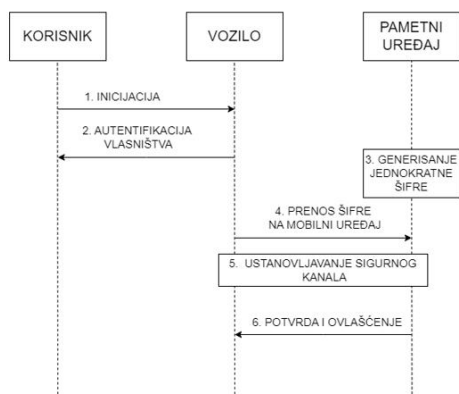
KORISNIK

VOZILO

PAMETNI UREĐAJ

1. INICIJACIJA

2. AUTENTIFIKACIJA VLASNIŠTVA

3. GENERISANJE JEDNOKRATNE ŠIFRE

4. PRENOS ŠIFRE NA MOBILNI UREĐAJ

5. USTANOVLJAVANJE SIGURNOG KANALA

6. POTVRDA I OVLAŠĆENJE